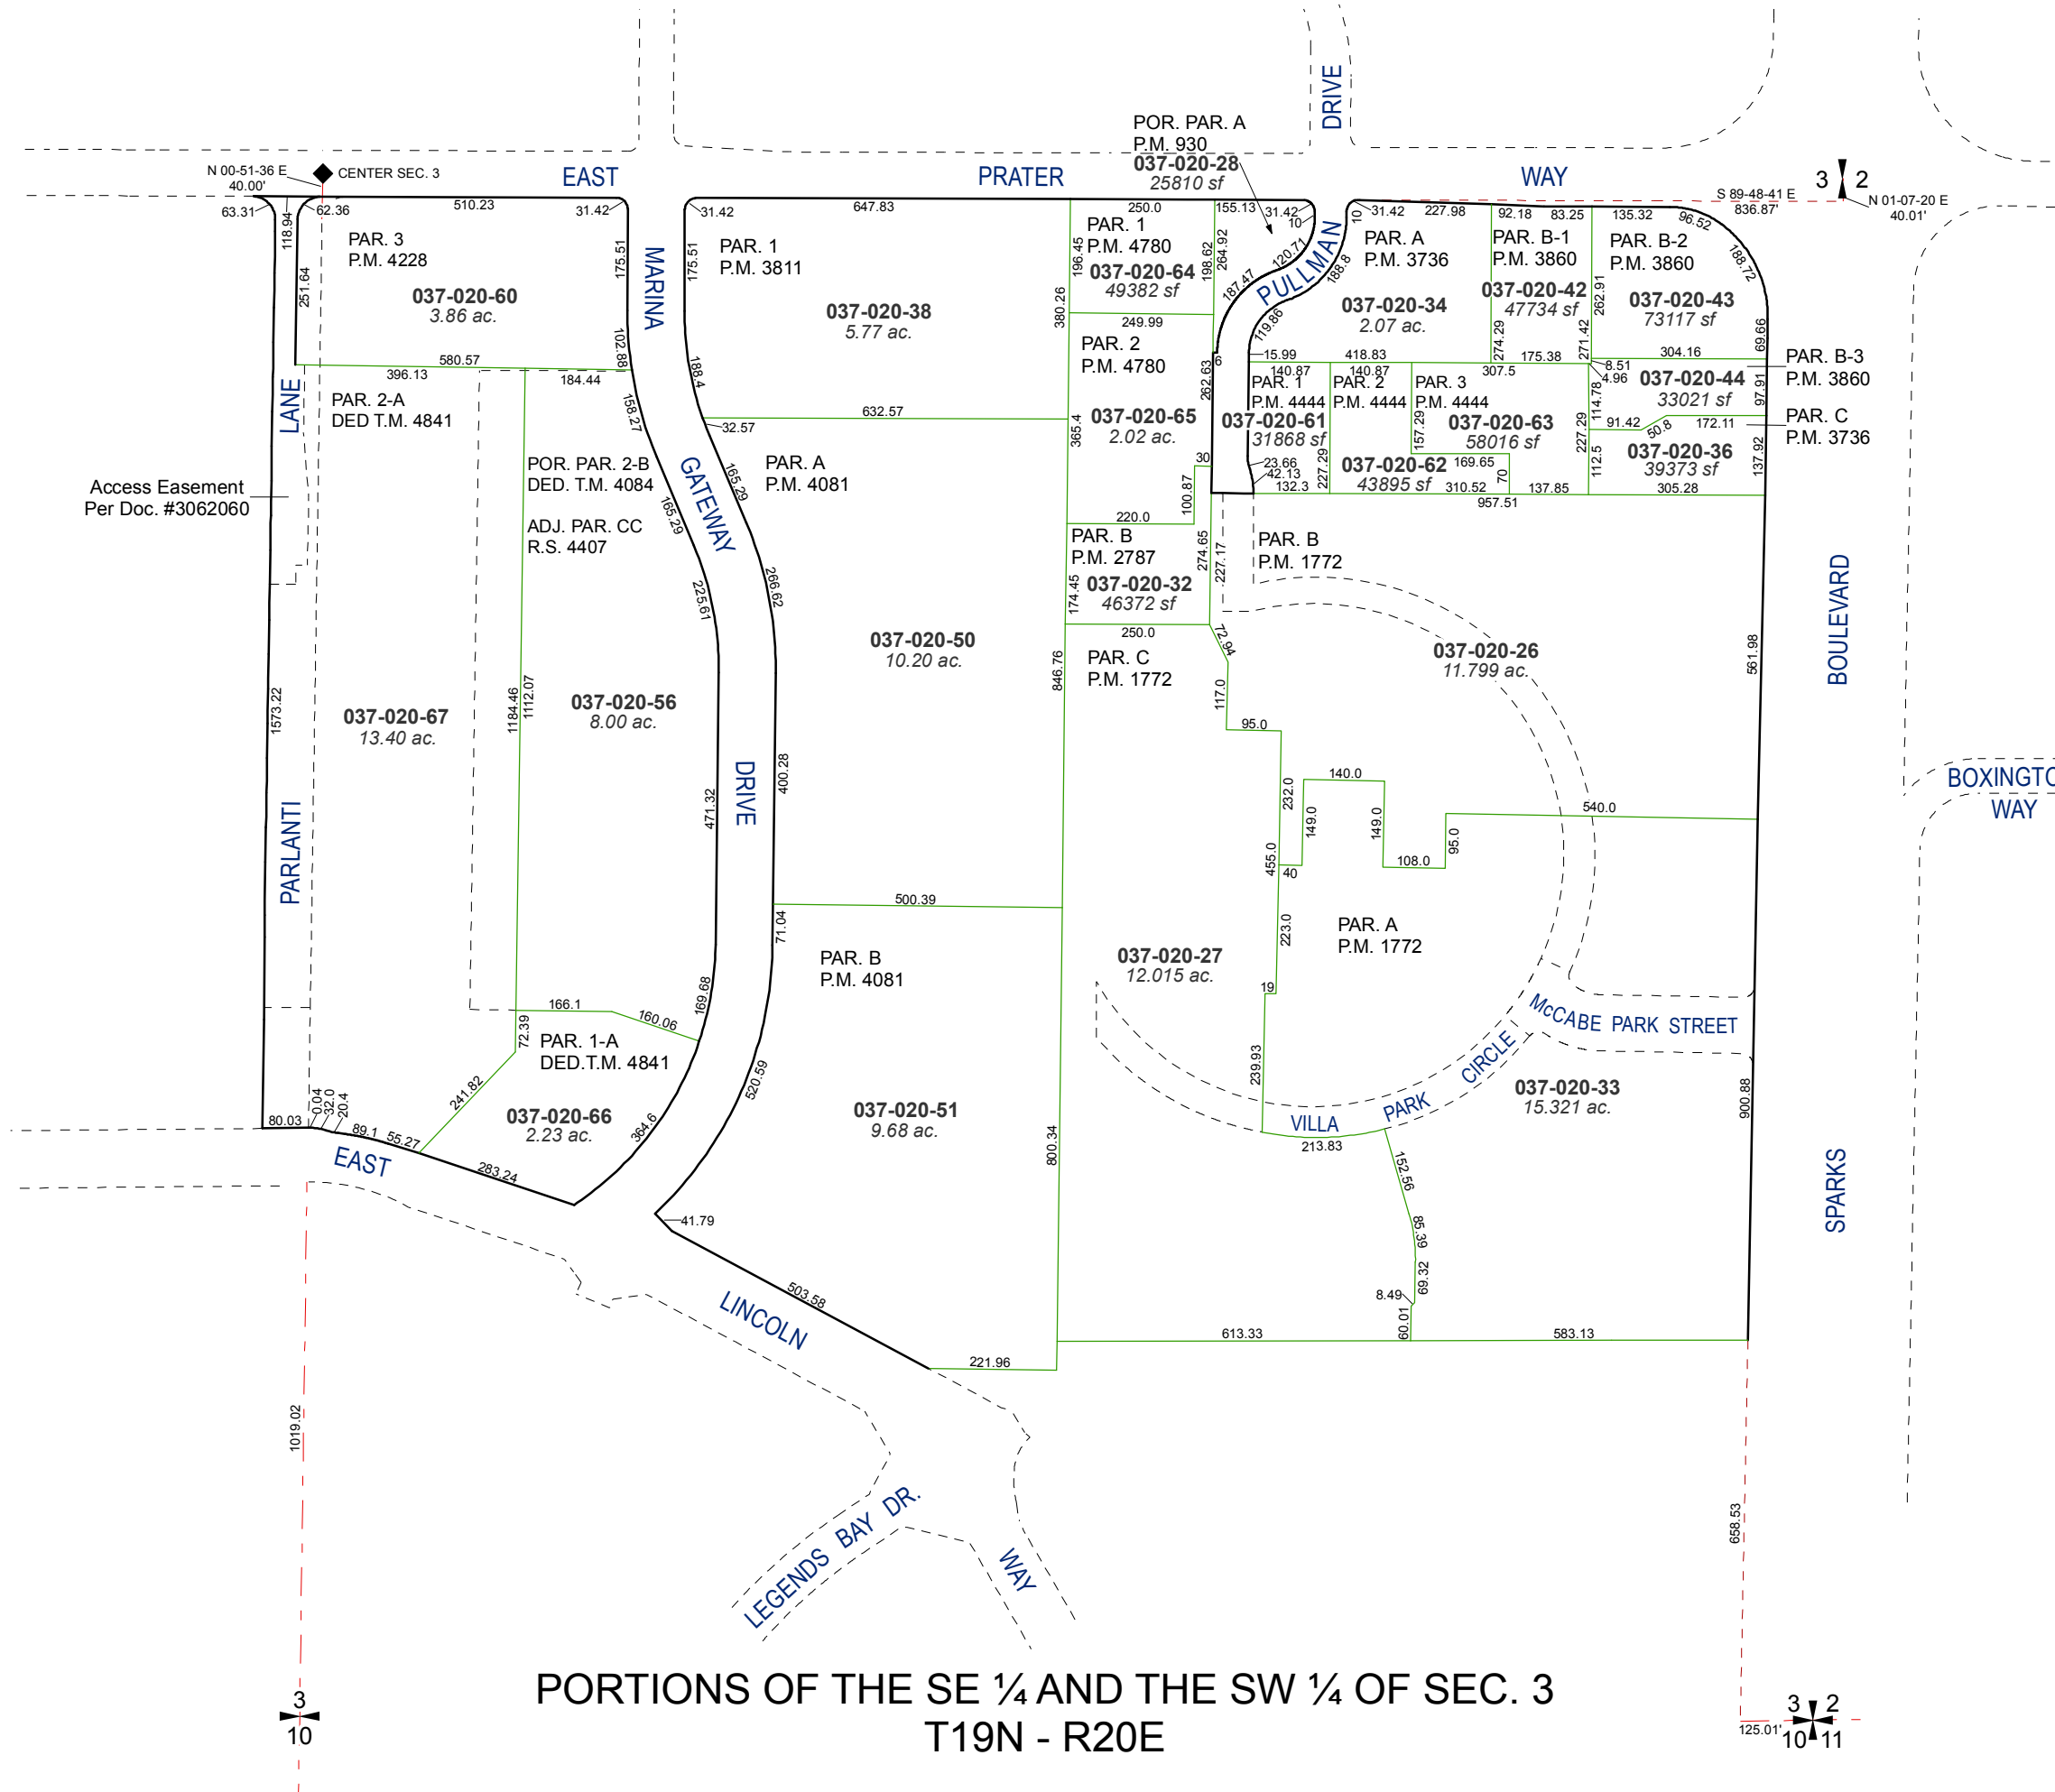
DRIVE

POR. PAR. A
P.M. 930
037-020-28
25810 sf

EAST PRATER WAY

N 00-51-36 E
40.00'
CENTER SEC. 3

3 2
S 89-48-41 E
836.87'
N 01-07-20 E
40.01'

63.31 62.36 510.23 31.42 31.42 647.83 250.0 155.13 31.42 10 10 31.42 227.98 92.18 83.25 135.32 96.52

118.94
251.64
PAR. 3
P.M. 4228
037-020-60
3.86 ac.
175.51
102.88
580.57
396.13
184.44

MARINA

175.51
PAR. 1
P.M. 3811
037-020-38
5.77 ac.
188.4

196.45
PAR. 1
P.M. 4780
037-020-64
49382 sf
198.62
264.92
380.26
249.99
PAR. 2
P.M. 4780

120.71
187.47
119.86
PULLMAN
188.8

PAR. A
P.M. 3736
037-020-34
2.07 ac.

PAR. B-1
P.M. 3860
037-020-42
47734 sf
274.29
262.91
271.42

PAR. B-2
P.M. 3860
037-020-43
73117 sf
188.72
69.66

PAR. B-3
P.M. 3860

15.99
418.83
307.5
175.38
304.16
8.51
4.96

6
262.63

140.87
PAR. 1
P.M. 4444
037-020-61
31868 sf
140.87
PAR. 2
P.M. 4444
PAR. 3
P.M. 4444
157.29
037-020-63
58016 sf
114.78
037-020-44
33021 sf
97.91
91.42
50.8
172.11
PAR. C
P.M. 3736
227.29
112.5
037-020-36
39373 sf
137.92

LANE
PAR. 2-A
DED T.M. 4841

632.57
32.57
158.27
365.4
037-020-65
2.02 ac.
30
100.87

Access Easement
Per Doc. #3062060

POR. PAR. 2-B
DED. T.M. 4084
ADJ. PAR. CC
R.S. 4407

GATEWAY
165.29
165.29
PAR. A
P.M. 4081

23.66
42.13
132.3
227.29
037-020-62
43895 sf
169.65
70
310.52
137.85
305.28
957.51

220.0
PAR. B
P.M. 2787
274.65
227.17
037-020-32
46372 sf
174.45
250.0

PAR. B
P.M. 1772

225.61
266.62
037-020-50
10.20 ac.

72.94
037-020-26
11.799 ac.

561.98
BOULEVARD

1573.22
037-020-67
13.40 ac.
1184.46
1112.07
037-020-56
8.00 ac.

846.76
PAR. C
P.M. 1772
117.0
95.0

PARLANTI
471.32
DRIVE
400.28

232.0
140.0
149.0
149.0
540.0
108.0
95.0
455.0
40

BOXINGTO
WAY

71.04
500.39
PAR. B
P.M. 4081
223.0
PAR. A
P.M. 1772
037-020-27
12.015 ac.
19

166.1
160.06
169.68
72.39
PAR. 1-A
DED.T.M. 4841

McCABE PARK STREET

241.82
0.04
32.0
20.4
80.03
89.1
55.27
037-020-66
2.23 ac.
364.6
520.59
037-020-51
9.68 ac.
800.34
239.93
CIRCLE
PARK
VILLA
213.83
037-020-33
15.321 ac.
900.88

EAST
283.24

41.79
152.56
85.39
69.32
8.49
60.01
SPARKS

LINCOLN
503.58
221.96
613.33
583.13

1019.02
658.53

LEGENDS BAY DR.
WAY

PORTIONS OF THE SE ¼ AND THE SW ¼ OF SEC. 3
T19N - R20E

3
10

125.01'
3 2
10 11